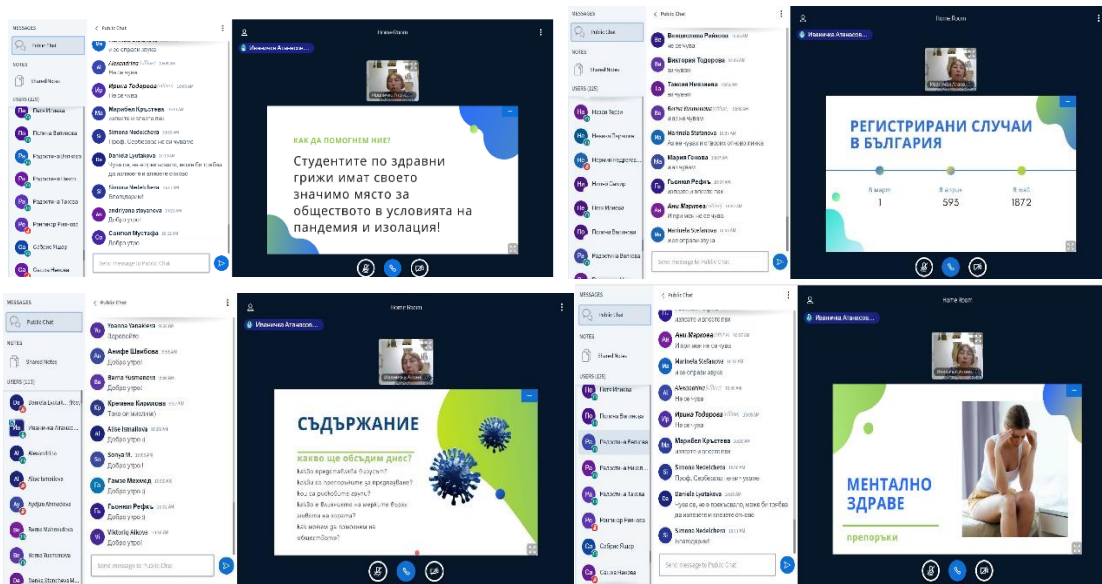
MESSAGES
Public Chat
NOTES
Shared Notes
USERS (125)

Public Chat
Alexandrina
Ирина Тодорова
Марибел Кръстева
Simona Nedelcheva
Проф. Свободова не ни чува
Daniela Lyutakova
Simona Nedelcheva
Благодаря!
Andriyana Stoyanova
Добро утро
Семран Мустафа
Добро утро
Send message to Public Chat

Home Room
Иванична Атанасов...

КАК ДА ПОМОГНЕМ НИЕ?
Студентите по здравни грижи имат своето значимо място за обществото в условията на пандемия и изолация!

MESSAGES
Public Chat
NOTES
Shared Notes
USERS (125)

Public Chat
Виктория Тодорова
Тинки Нелкова
Marinela Stefanova
Мария Гокова
Гьонюл Рефък
Ани Маркова
Marinela Stefanova
Send message to Public Chat

Home Room
Иванична Атанасов...

РЕГИСТРИРАНИ СЛУЧАИ В БЪЛГАРИЯ
8 март 1
8 април 593
8 май 1872

MESSAGES
Public Chat
NOTES
Shared Notes
USERS (125)

Public Chat
Yoanna Yanakiera
Здравейте
Анифе Шакбова
Добро утро!
Ватка Чалмалиева
Добро утро!
Кремена Кирилова
Alise Ismailova
Добро утро :)
Sonya M.
Добро утро!
Гамзе Мехмед
Добро утро!
Гьонюл Рефък
Добро утро!
Viktoriya Aikova
Добро утро!
Send message to Public Chat

Home Room
Иванична Атанасов...

СЪДЪРЖАНИЕ
какво ще обсъдим днес?
Какво представлява вирусът?
Какви са препоръките за предпазване?
Кои са рисковите групи?
Какво е влиянието на мерките върху живота на хората?
Как можем да помогнем на обществото?

MESSAGES
Public Chat
NOTES
Shared Notes
USERS (125)

Public Chat
Ани Маркова
Marinela Stefanova
Alexandrina
Не ме чува
Ирина Тодорова
Не ме чува
Марибел Кръстева
Simona Nedelcheva
Проф. Свободова не ни чува
Daniela Lyutakova
Simona Nedelcheva
Благодаря!
Send message to Public Chat

Home Room
Иванична Атанасов...

МЕНТАЛНО ЗДРАВЕ
препоръки